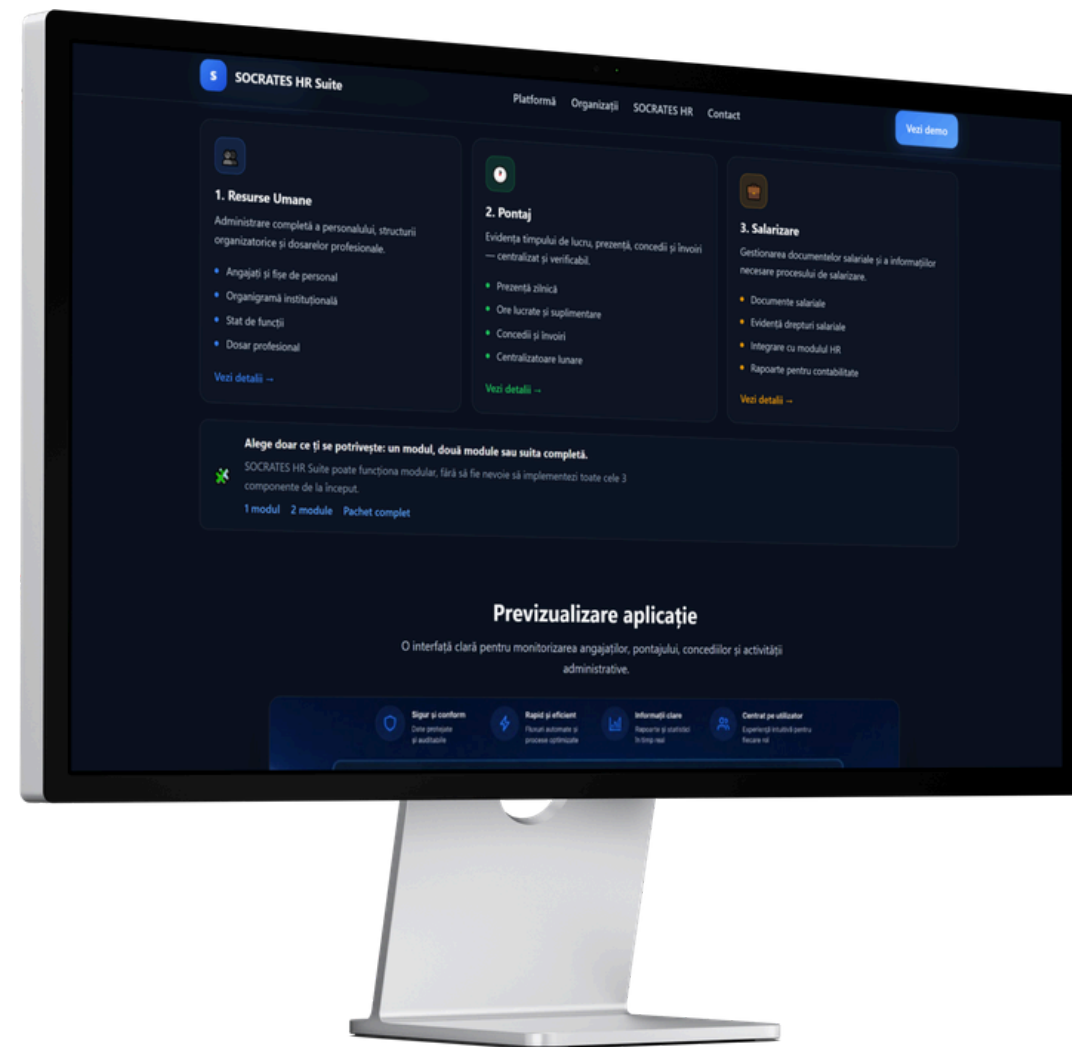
S SOCRATES HR Suite

Platformă Organizații SOCRATES HR Contact

Vezi demo

1. Resurse Umane

Administrare completă a personalului, structurii organizatorice și dosarelor profesionale.

- Angajați și fișe de personal
- Organigramă instituțională
- Stat de funcții
- Dosar profesional

Vezi detalii →

2. Pontaj

Evidența timpului de lucru, prezență, concedii și învoiri — centralizat și verificabil.

- Prezență zilnică
- Ore lucrate și suplimentare
- Concedii și învoiri
- Centralizatoare lunare

Vezi detalii →

3. Salarizare

Gestionarea documentelor salariale și a informațiilor necesare procesului de salarizare.

- Documente salariale
- Evidență drepturi salariale
- Integrare cu modulul HR
- Rapoarte pentru contabilitate

Vezi detalii →

Alege doar ce ți se potrivește: un modul, două module sau suita completă.

SOCRATES HR Suite poate funcționa modular, fără să fie nevoie să implementezi toate cele 3 componente de la început.

1 modul 2 module Pachet complet

Previzualizare aplicație

O interfață clară pentru monitorizarea angajaților, pontajului, concediilor și activității administrative.

Sigur și conform
Date protejate și auditabile

Rapid și eficient
Fluxuri automate și procese optimizate

Informații clare
Rapoarte și statistici în timp real

Centrat pe utilizator
Experiență intuitivă pentru fiecare rol